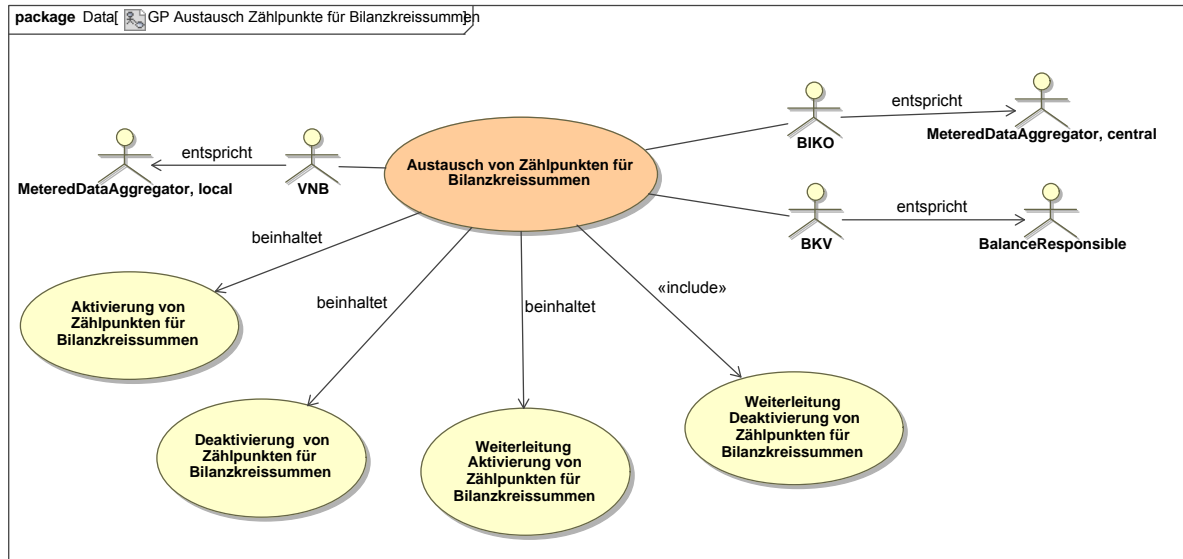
package Data[ GP Austausch Zählpunkte für Bilanzkreissummen

entspricht

MeteredDataAggregator, central

BIKO

entspricht

MeteredDataAggregator, local

VNB

Austausch von Zählpunkten für Bilanzkreissummen

BKV

entspricht

BalanceResponsible

beinhaltet

beinhaltet

beinhaltet

«include»

Aktivierung von Zählpunkten für Bilanzkreissummen

Deaktivierung von Zählpunkten für Bilanzkreissummen

Weiterleitung Aktivierung von Zählpunkten für Bilanzkreissummen

Weiterleitung Deaktivierung von Zählpunkten für Bilanzkreissummen